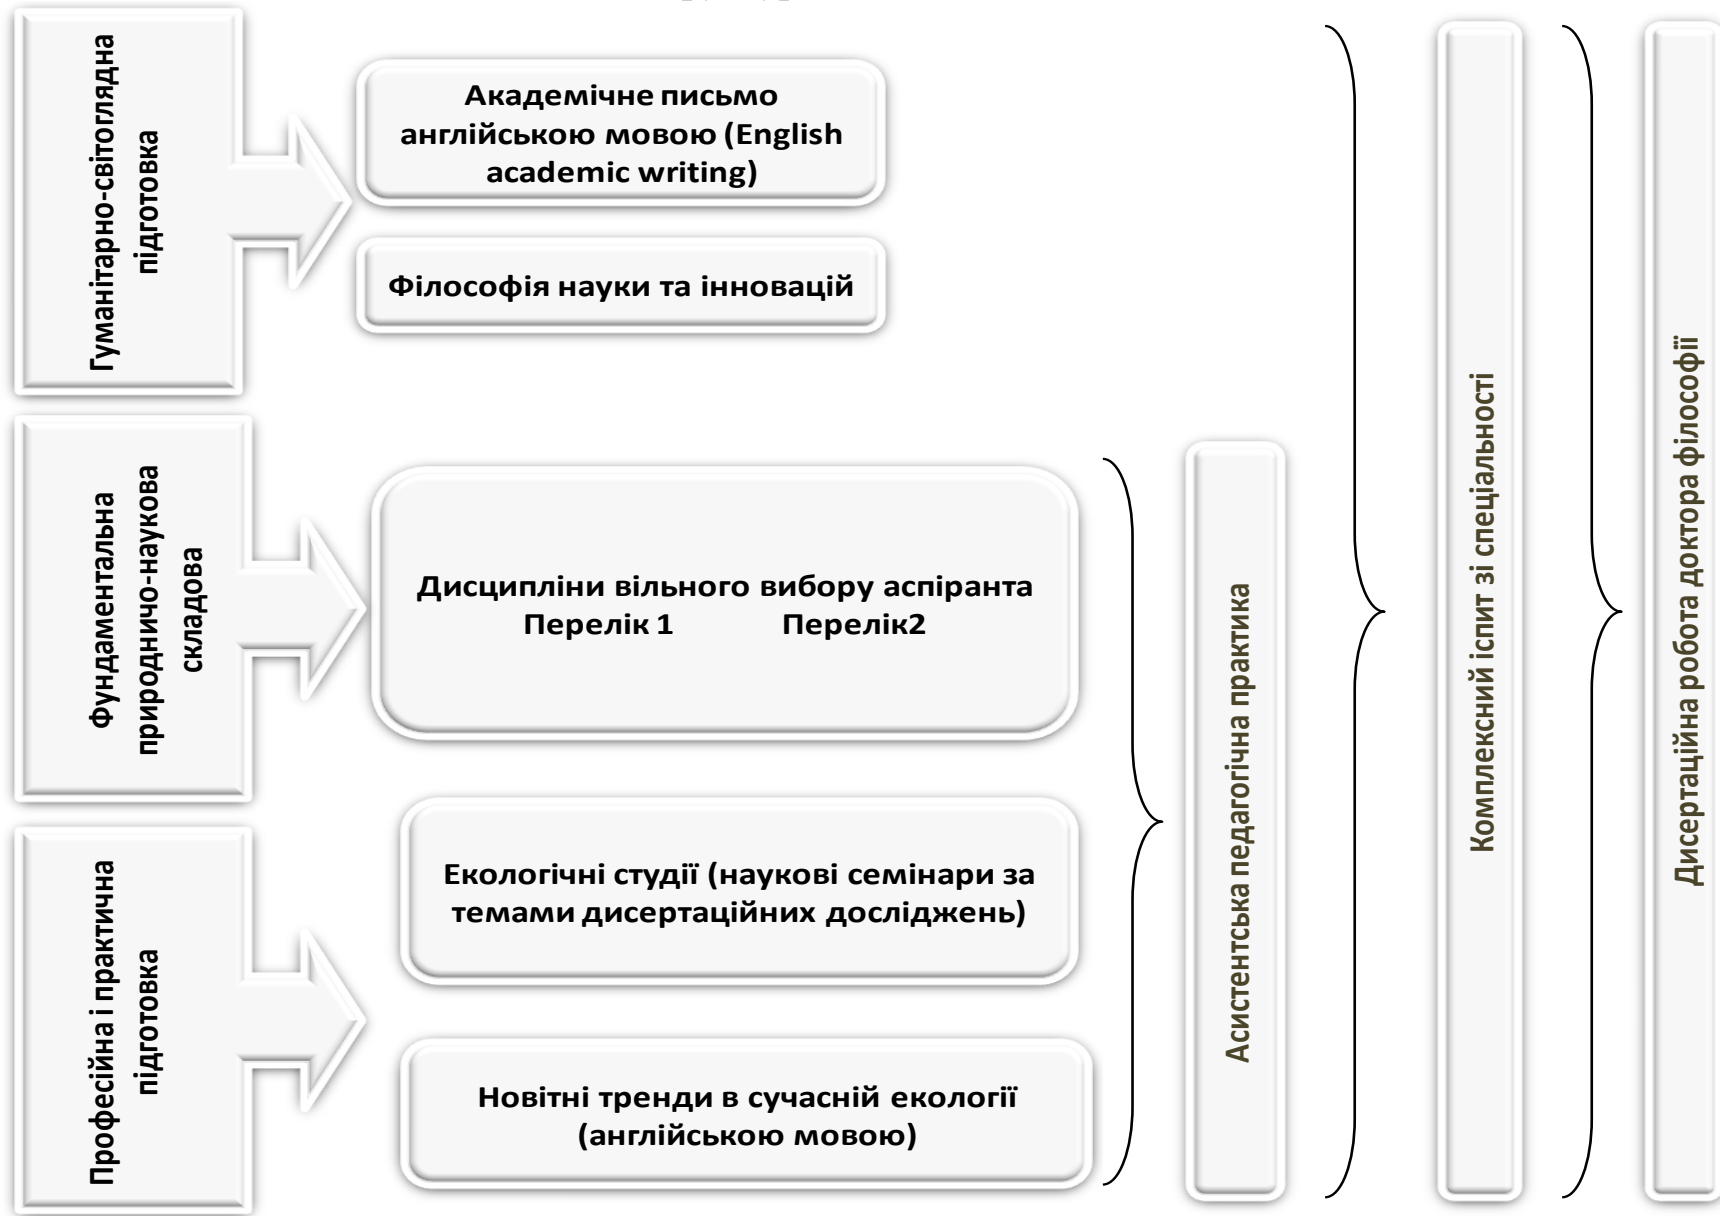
Гуманітарно-світоглядна підготовка

Академічне письмо англійською мовою (English academic writing)

Філософія науки та інновацій

Фундаментальна природничо-наукова складова

Дисципліни вільного вибору аспіранта
Перелік 1 Перелік2

Професійна і практична підготовка

Екологічні студії (наукові семінари за темами дисертаційних досліджень)

Новітні тренди в сучасній екології (англійською мовою)

Асистентська педагогічна практика

Комплексний іспит зі спеціальності

Дисертаційна робота доктора філософії